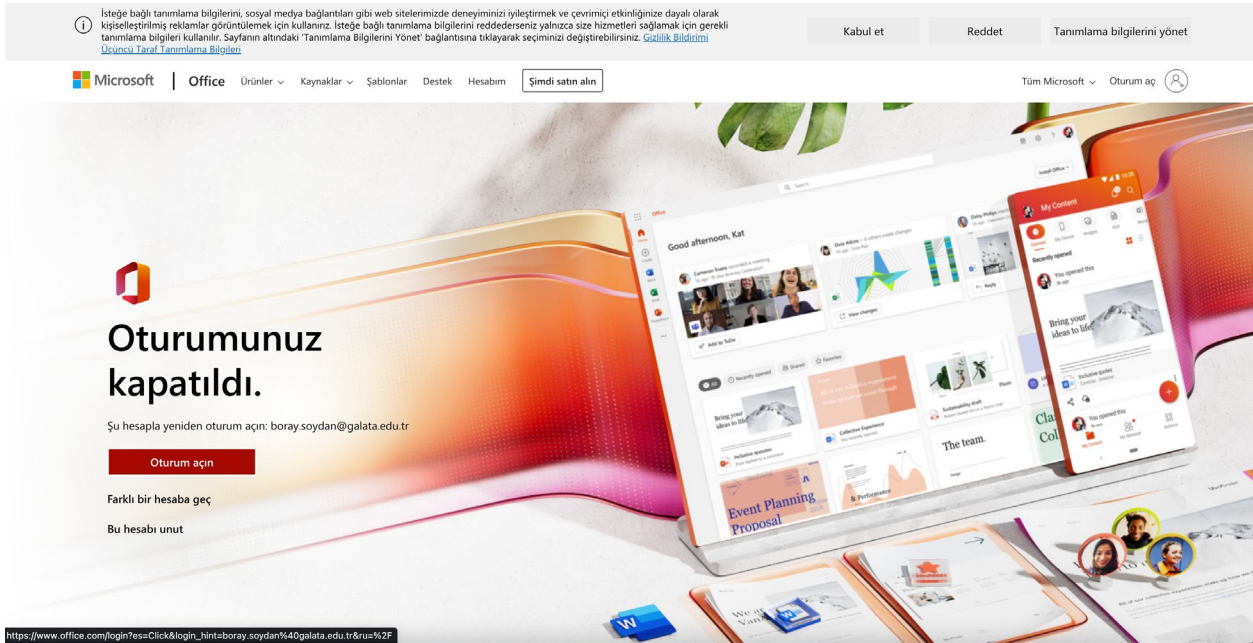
İsteğe bağlı tanımlama bilgilerini, sosyal medya bağlantıları gibi web sitelerimizde deneyiminizi iyileştirmek ve çevrimiçi etkinliğinize dayalı olarak kişiselleştirilmiş reklamlar görüntülemek için kullanırız. İsteğe bağlı tanımlama bilgilerini reddederseniz yalnızca size hizmetleri sağlamak için gerekli tanımlama bilgileri kullanılır. Sayfanın altındaki 'Tanımlama Bilgilerini Yönet' bağlantısına tıklayarak seçiminizi değiştirebilirsiniz. Gizlilik Bildirimi Üçüncü Taraf Tanımlama Bilgileri

Kabul et

Reddet

Tanımlama bilgilerini yönet

Microsoft | Office Ürünler Kaynaklar Şablonlar Destek Hesabım Şimdi satın alın

Tüm Microsoft Oturum aç

Oturumunuz kapatıldı.

Şu hesapla yeniden oturum açın: boray.soydan@galata.edu.tr

Oturum açın

Farklı bir hesaba geç

Bu hesabı unut

Good afternoon, Kat

My Content

Bring your ideas to life

Event Planning Proposal

The team.

https://www.office.com/login?es=Click&login_hint=boray.soydan%40galata.edu.tr&ru=%2F